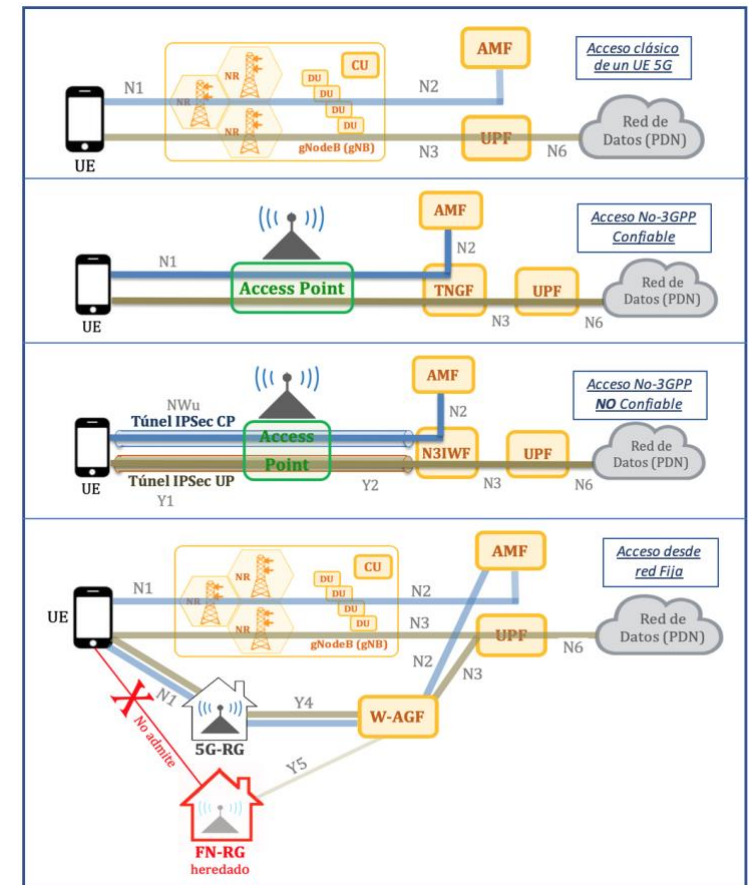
Acceso clásico de un UE 5G

AMF

CU

N1

NR

NR

NR

DU

DU

DU

DU

N2

UE

gNodeB (gNB)

N3

UPF

N6

Red de Datos (PDN)

Acceso No-3GPP Confiable

AMF

N2

N1

Access Point

TNGF

UPF

Red de Datos (PDN)

UE

N3

N6

Acceso No-3GPP NO Confiable

AMF

NWu

N2

Túnel IPSec CP

Access Point

N3IWF

UPF

Red de Datos (PDN)

UE

Túnel IPSec UP

Y2

N3

N6

Y1

Acceso desde red Fija

AMF

CU

N1

NR

NR

NR

DU

DU

DU

DU

N2

UE

N3

gNodeB (gNB)

UPF

Red de Datos (PDN)

N2

N6

N3

N1

Y4

No admite

5G-RG

W-AGF

Y5

FN-RG heredado